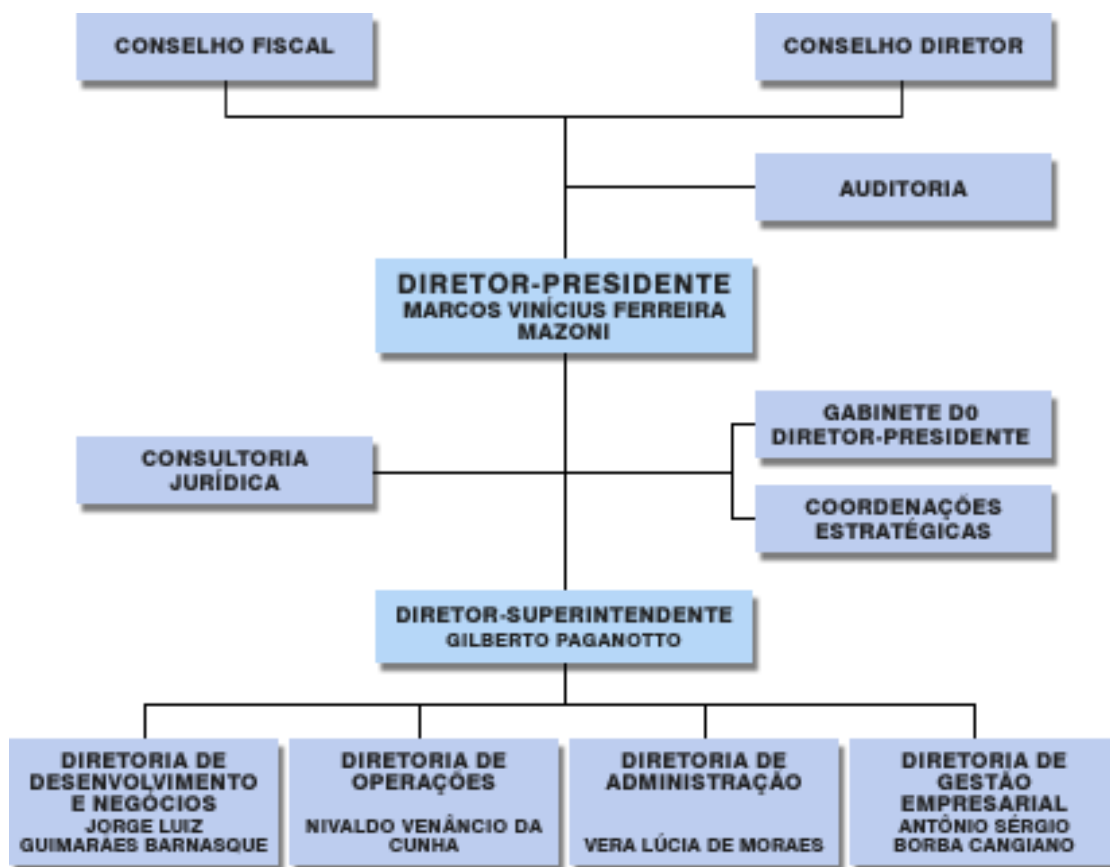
CONSELHO FISCAL

CONSELHO DIRETOR

AUDITORIA

DIRETOR-PRESIDENTE
MARCOS VINÍCIUS FERREIRA MAZONI

CONSULTORIA JURÍDICA

GABINETE D0 DIRETOR-PRESIDENTE

COORDENAÇÕES ESTRATÉGICAS

DIRETOR-SUPERINTENDENTE
GILBERTO PAGANOTTO

DIRETORIA DE DESENVOLVIMENTO E NEGÓCIOS
JORGE LUIZ GUIMARÃES BARNASQUE

DIRETORIA DE OPERAÇÕES
NIVALDO VENÂNCIO DA CUNHA

DIRETORIA DE ADMINISTRAÇÃO
VERA LÚCIA DE MORAES

DIRETORIA DE GESTÃO EMPRESARIAL
ANTÔNIO SÉRGIO BORBA CANGIANO